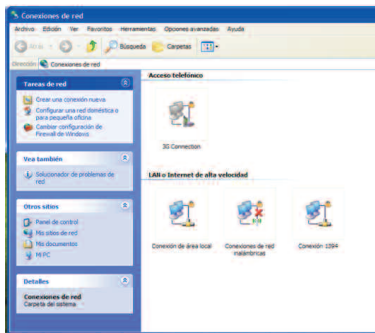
Conexiones de red

Archivo Edición Ver Favoritos Herramientas Opciones avanzadas Ayuda

Atrás Búsqueda Carpetas

Dirección Conexiones de red

Tareas de red

Crear una conexión nueva

Configurar una red doméstica o para pequeña oficina

Cambiar configuración de Firewall de Windows

Vea también

Solucionador de problemas de red

Otros sitios

Panel de control

Mis sitios de red

Mis documentos

Mi PC

Detalles

Conexiones de red

Carpeta del sistema

Acceso telefónico

3G Connection

LAN o Internet de alta velocidad

Conexión de área local

Conexiones de red inalámbricas

Conexión 1394